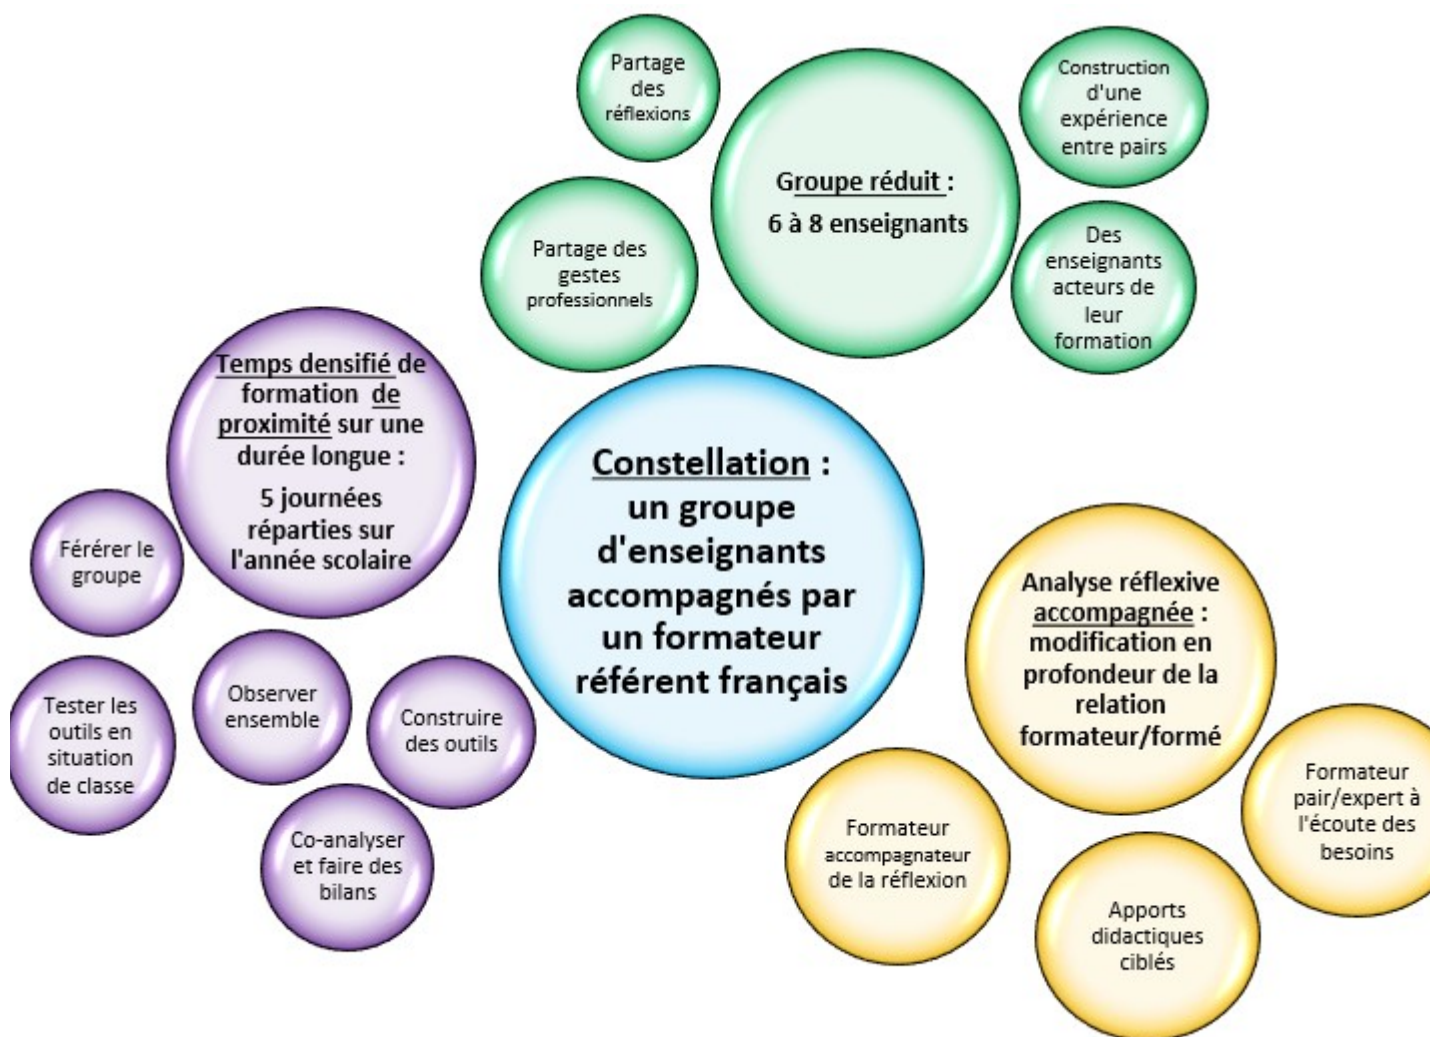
Partage des réflexions

Construction d'une expérience entre pairs

Groupe réduit :
6 à 8 enseignants

Partage des gestes professionnels

Des enseignants acteurs de leur formation

Temps densifié de formation de proximité sur une durée longue :
5 journées réparties sur l'année scolaire

Constellation : un groupe d'enseignants accompagnés par un formateur référent français

Férérer le groupe

Analyse réflexive accompagnée : modification en profondeur de la relation formateur/formé

Tester les outils en situation de classe

Observer ensemble

Construire des outils

Formateur pair/expert à l'écoute des besoins

Co-analyser et faire des bilans

Formateur accompagnateur de la réflexion

Apports didactiques ciblés